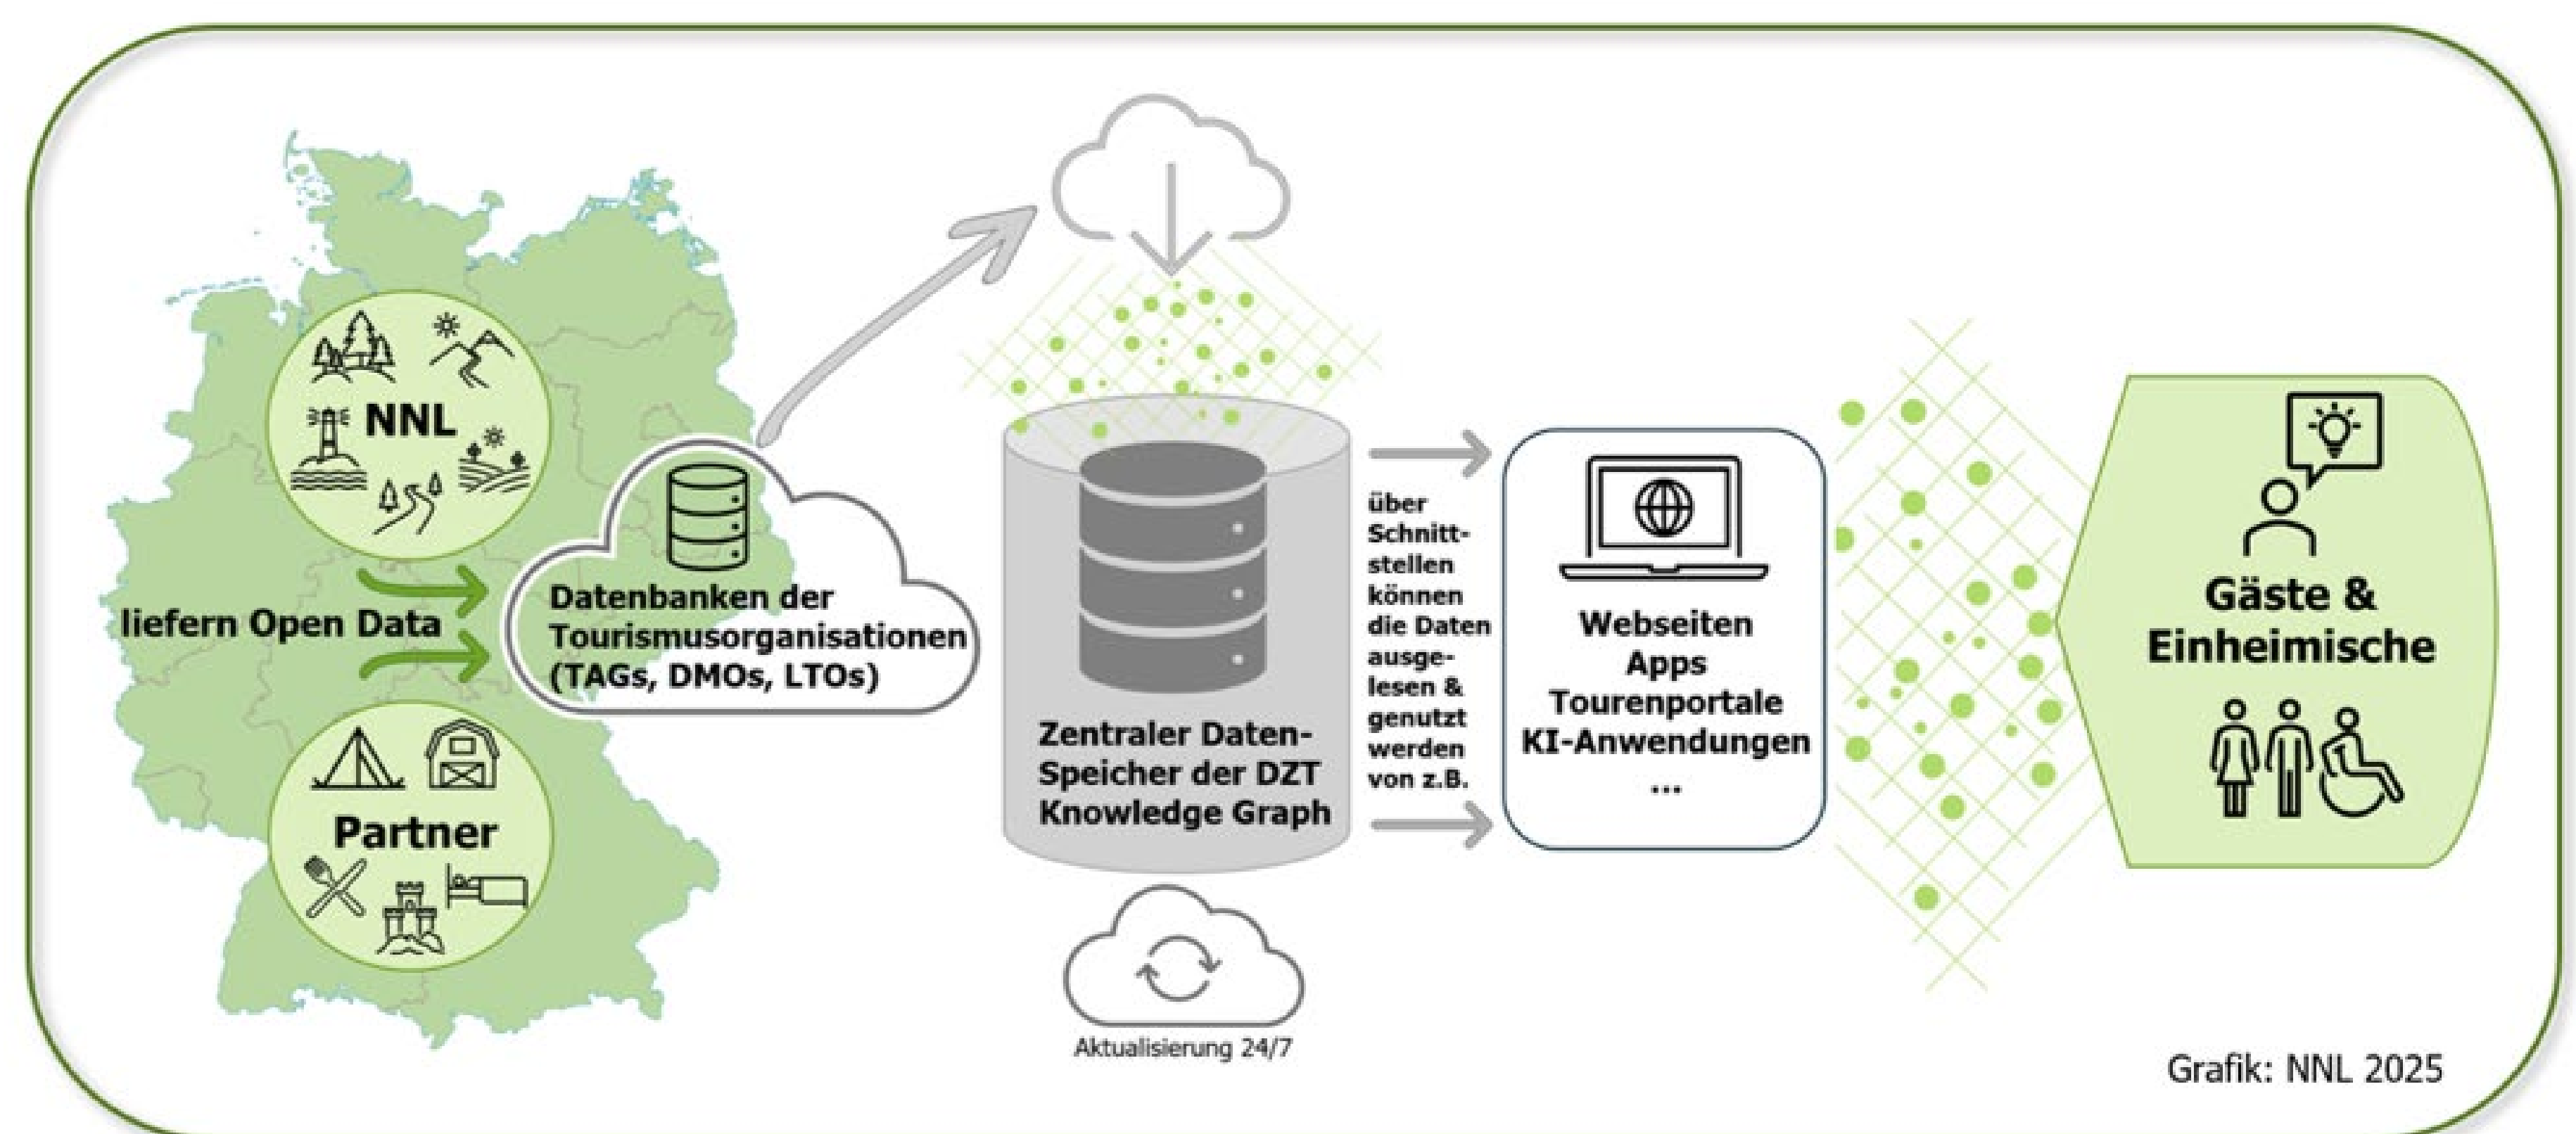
NNL

liefern Open Data

Partner

Datenbanken der Tourismusorganisationen (TAGs, DMOs, LTOs)

Zentraler Datenspeicher der DZT Knowledge Graph

Aktualisierung 24/7

über Schnittstellen können die Daten ausgelesen & genutzt werden von z.B.

Webseiten
Apps
Tourenportale
KI-Anwendungen
...

Gäste & Einheimische

Grafik: NNL 2025